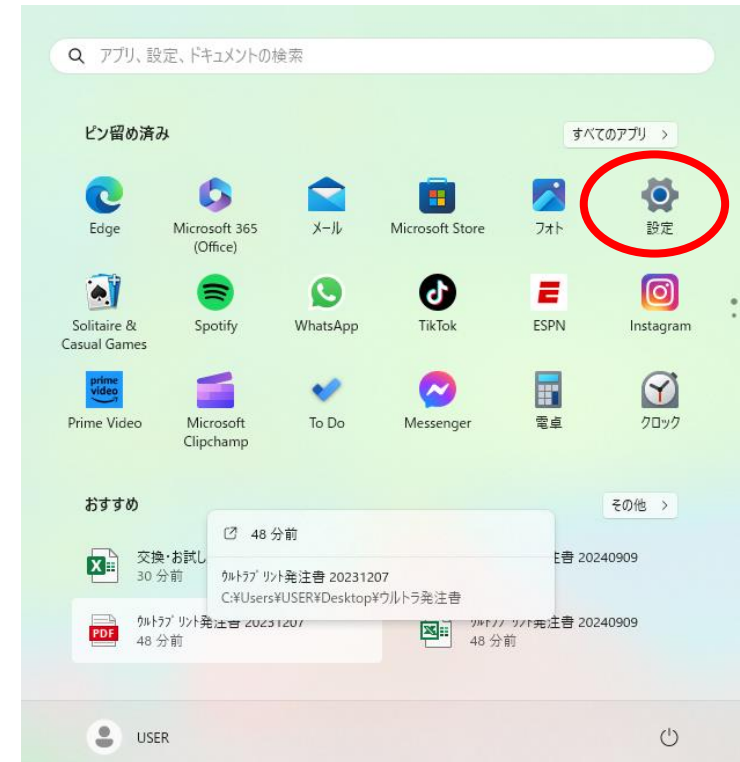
アプリ、設定、ドキュメントの検索

ピン留め済み

すべてのアプリ >

Edge
Microsoft 365 (Office)
メール
Microsoft Store
フォト
設定

Solitaire & Casual Games
Spotify
WhatsApp
TikTok
ESPN
Instagram

Prime Video
Microsoft Clipchamp
To Do
Messenger
電卓
クロック

おすすめ

その他 >

交換・お試し
30 分前

48 分前
ｳﾙﾄﾗﾌﾟﾘﾝﾄ発注書 20231207
C:¥Users¥USER¥Desktop¥ウルトラ発注書

注書 20240909

ｳﾙﾄﾗﾌﾟﾘﾝﾄ発注書 20231207
48 分前

ｳﾙﾄﾗﾌﾟﾘﾝﾄ発注書 20240909
48 分前

USER